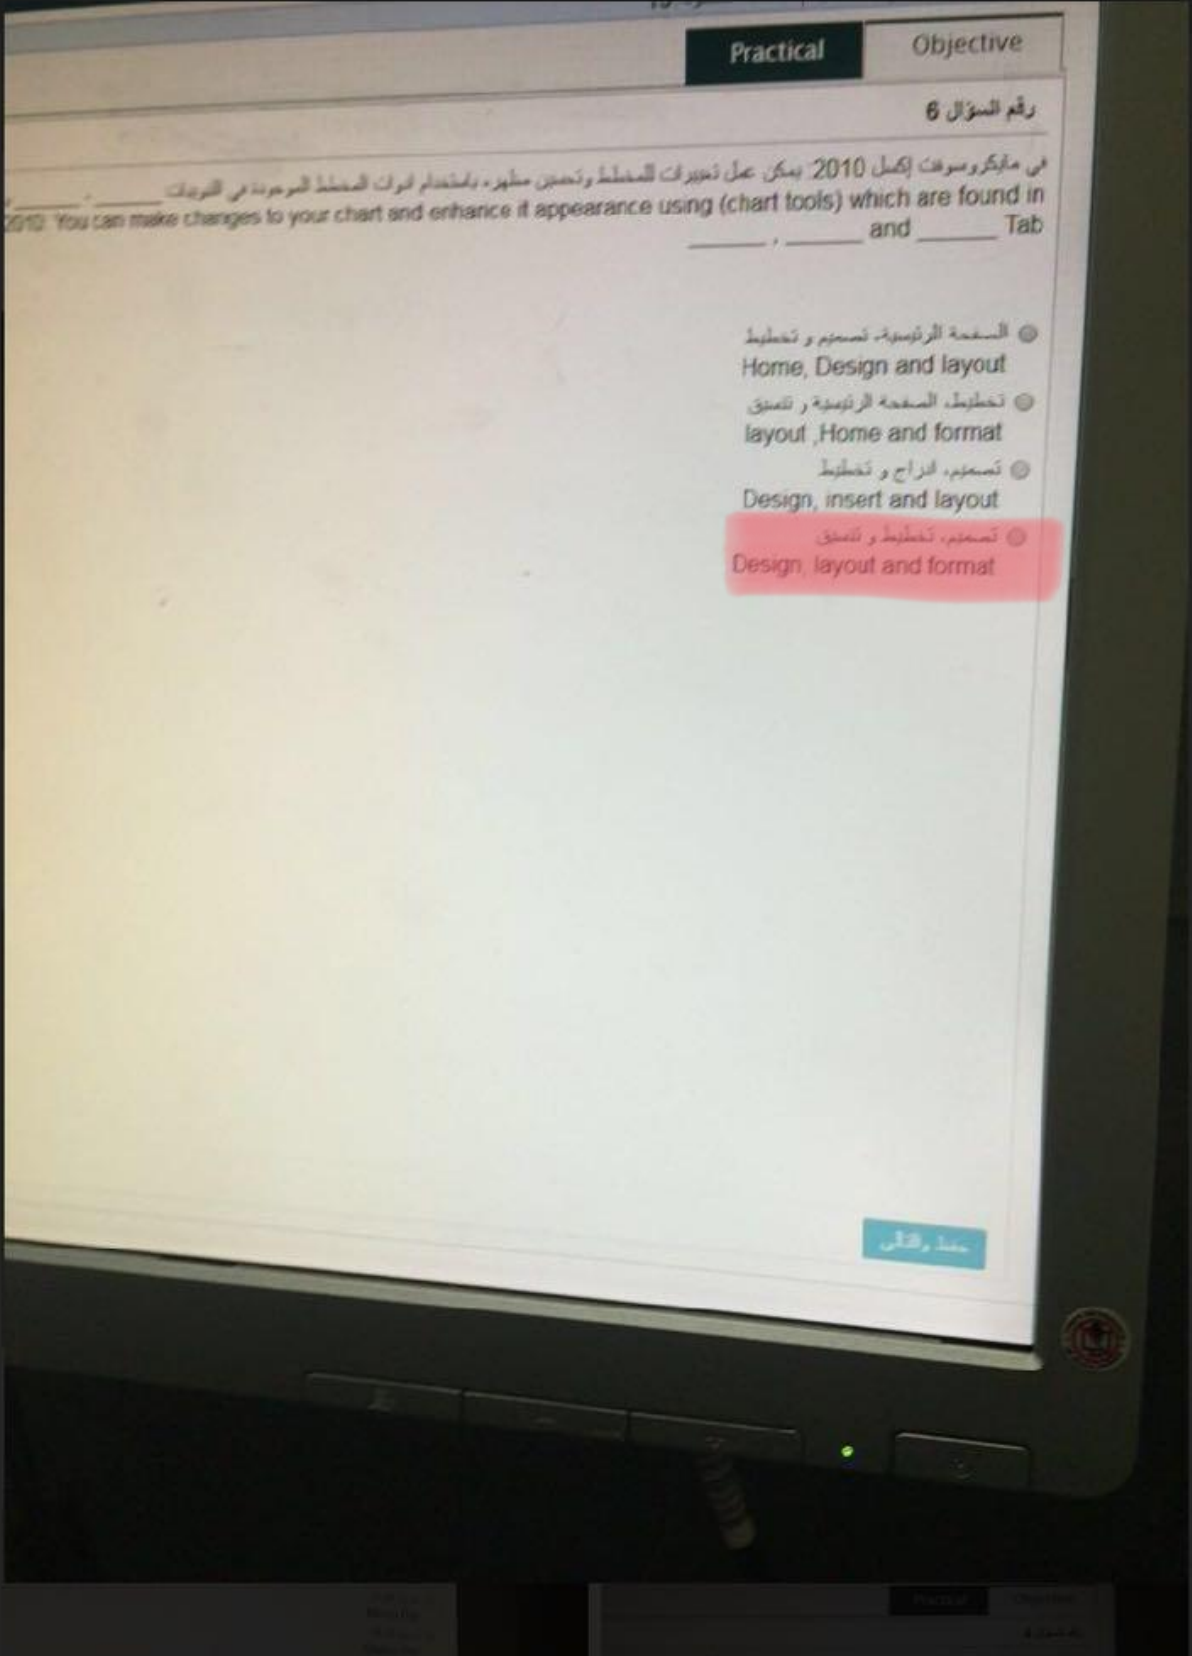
Practical | Objective

رقم السؤال 6

في مايكروسوفت إكسل 2010 يمكن عمل تغييرات للمخطط وتحسين مظهره باستخدام أدوات المخطط الموجودة في التبويبات ______ ، ______ و ______

2010 You can make changes to your chart and enhance it appearance using (chart tools) which are found in ______ , ______ and ______ Tab

الصفحة الرئيسية، تصميم و تخطيط
Home, Design and layout

تخطيط، الصفحة الرئيسية و تنسيق
layout ,Home and format

تصميم، ادراج و تخطيط
Design, insert and layout

تصميم، تخطيط و تنسيق
Design, layout and format

حفظ والتالي